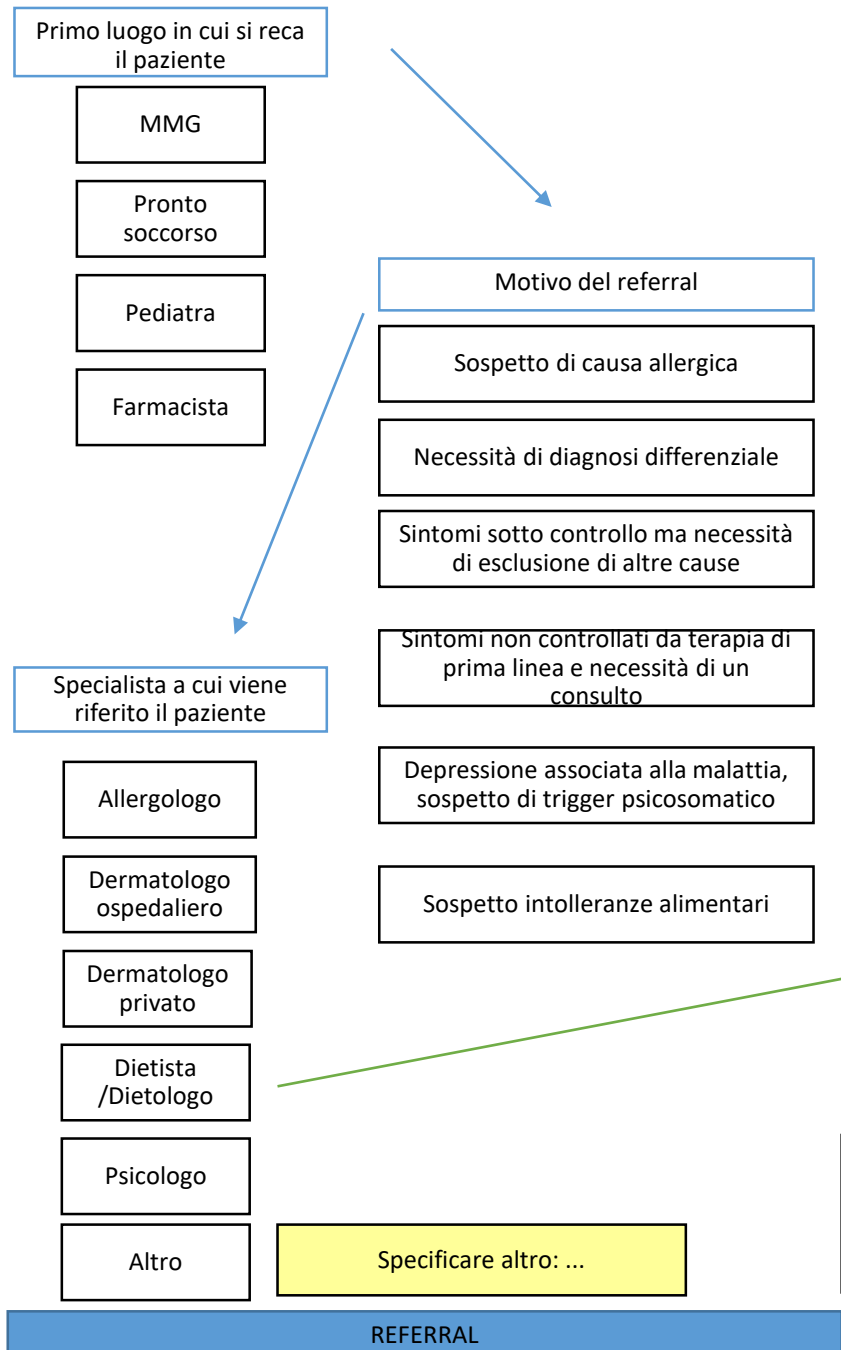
Primo luogo in cui si reca il paziente

MMG

Pronto soccorso

Pediatra

Farmacista

Motivo del referral

Sospetto di causa allergica

Necessità di diagnosi differenziale

Sintomi sotto controllo ma necessità di esclusione di altre cause

Sintomi non controllati da terapia di prima linea e necessità di un consulto

Depressione associata alla malattia, sospetto di trigger psicosomatico

Sospetto intolleranze alimentari

Specialista a cui viene riferito il paziente

Allergologo

Dermatologo ospedaliero

Dermatologo privato

Dietista /Dietologo

Psicologo

Altro

Specificare altro: ...

REFERRAL